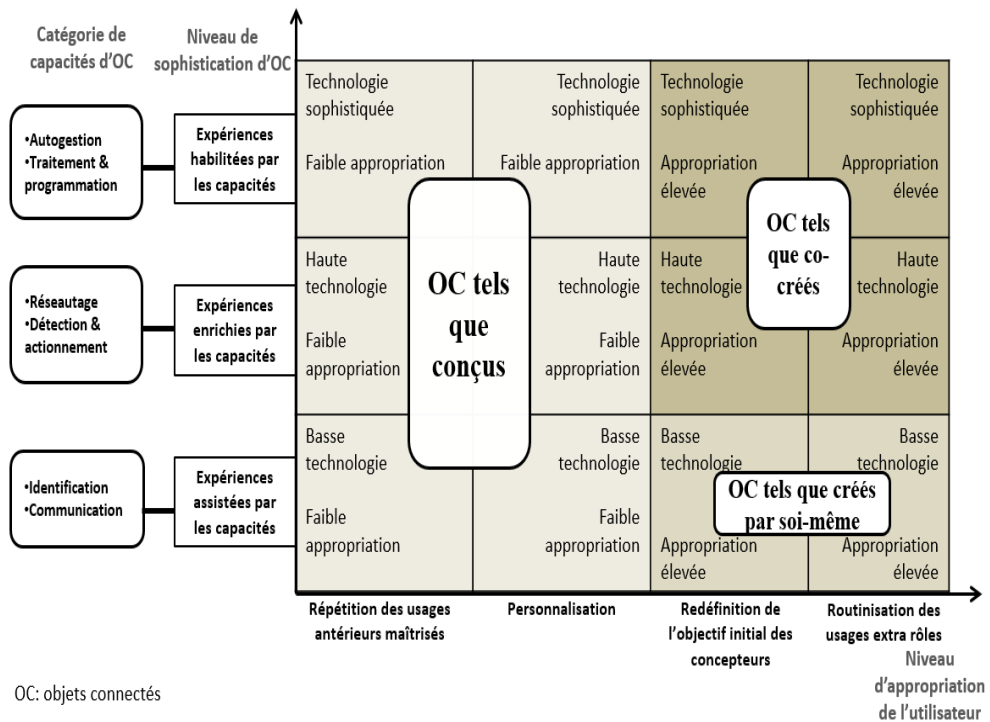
Catégorie de capacités d'OC

Niveau de sophistication d'OC

•Autogestion
•Traitement & programmation

Expériences habilitées par les capacités

•Réseautage
•Détection & actionnement

Expériences enrichies par les capacités

•Identification
•Communication

Expériences assistées par les capacités

| Technologie sophistiquée<br>Faible appropriation | Technologie sophistiquée<br>Faible appropriation | Technologie sophistiquée<br>Appropriation élevée | Technologie sophistiquée<br>Appropriation élevée |
|---|---|---|---|
| Haute technologie<br>Faible appropriation | Haute technologie<br>Faible appropriation | Haute technologie<br>Appropriation élevée | Haute technologie<br>Appropriation élevée |
| Basse technologie<br>Faible appropriation | Basse technologie<br>Faible appropriation | Basse technologie<br>Appropriation élevée | Basse technologie<br>Appropriation élevée |

OC tels que conçus

OC tels que co-créés

OC tels que créés par soi-même

Répétition des usages antérieurs maîtrisés

Personnalisation

Redéfinition de l'objectif initial des concepteurs

Routinisation des usages extra rôles

Niveau d'appropriation de l'utilisateur

OC: objets connectés